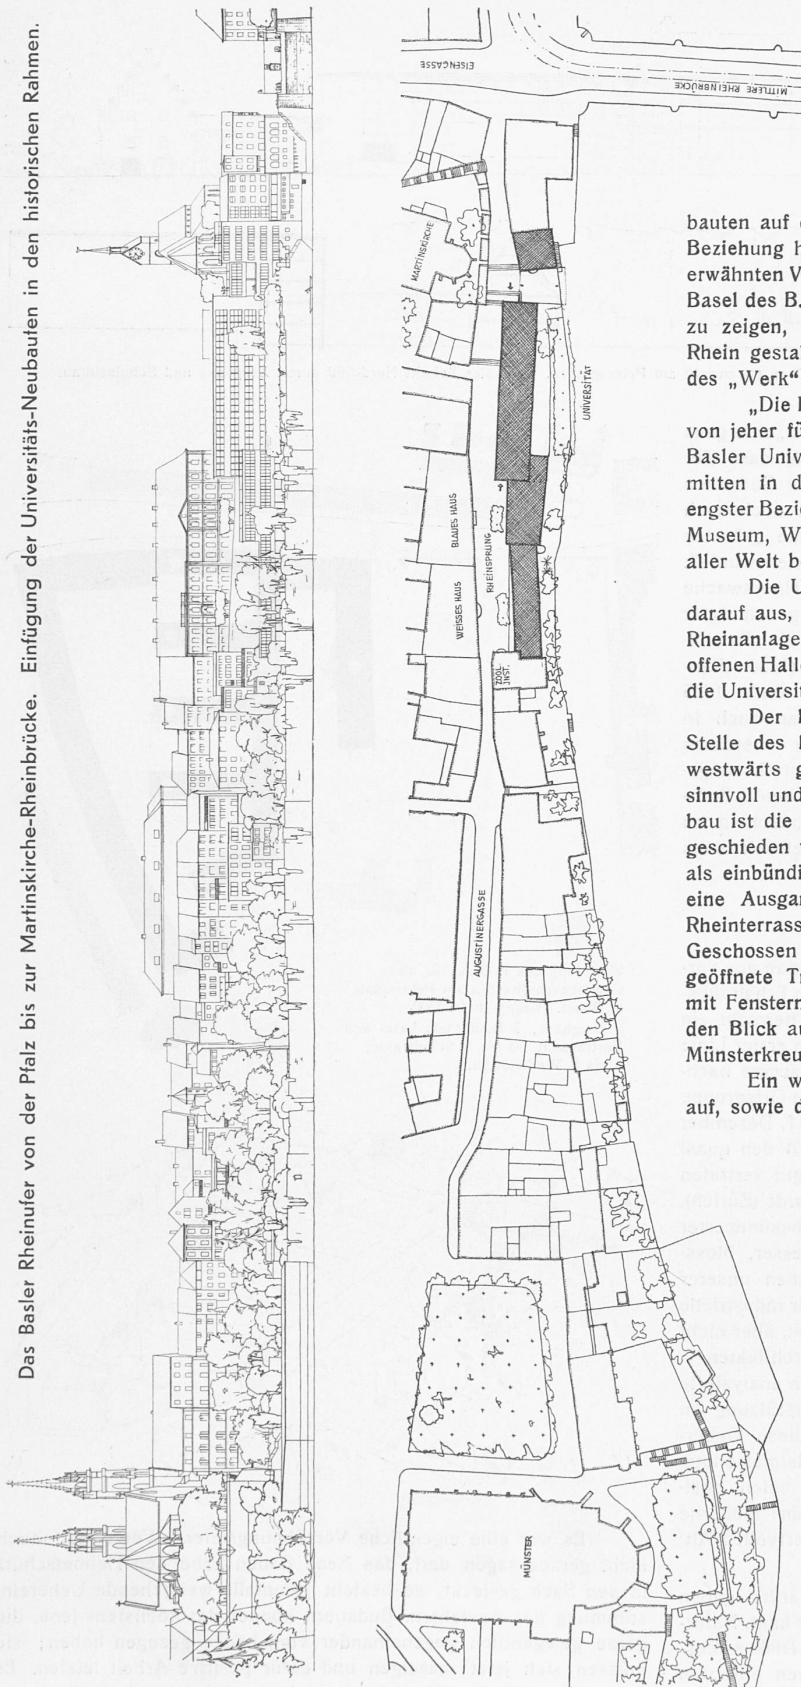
Das Basler Rheinufer von der Pfalz bis zur Martinskirche-Rheinbrücke. Einfügung der Universitäts-Neubauten in den historischen Rahmen.

EISENGASSE

MITTLERE RHEINBRÜCKE

MARTINSKIRCHE

UNIVERSITÄT

BLAUES HAUS

WEISSES HAUS

RHEINSPRUNG

ZOOL. INST.

AUGUSTINERGASSE

MÜNSTER

bauten auf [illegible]
Beziehung h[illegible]
erwähnten V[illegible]
Basel des B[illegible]
zu zeigen, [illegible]
Rhein gestal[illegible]
des „Werk“ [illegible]

„Die B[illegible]
von jeher fü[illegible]
Basler Univ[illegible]
mitten in d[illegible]
engster Bezi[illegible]
Museum, W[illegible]
aller Welt b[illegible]

Die U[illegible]
darauf aus, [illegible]
Rheinanlage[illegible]
offenen Halle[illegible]
die Universit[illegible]

Der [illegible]
Stelle des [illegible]
westwärts g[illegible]
sinnvoll und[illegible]
bau ist die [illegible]
geschieden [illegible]
als einbündi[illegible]
eine Ausgan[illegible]
Rheinterrass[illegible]
Geschossen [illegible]
geöffnete Tr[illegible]
mit Fenstern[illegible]
den Blick a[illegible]
Münsterkreu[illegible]

Ein w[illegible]
auf, sowie d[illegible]